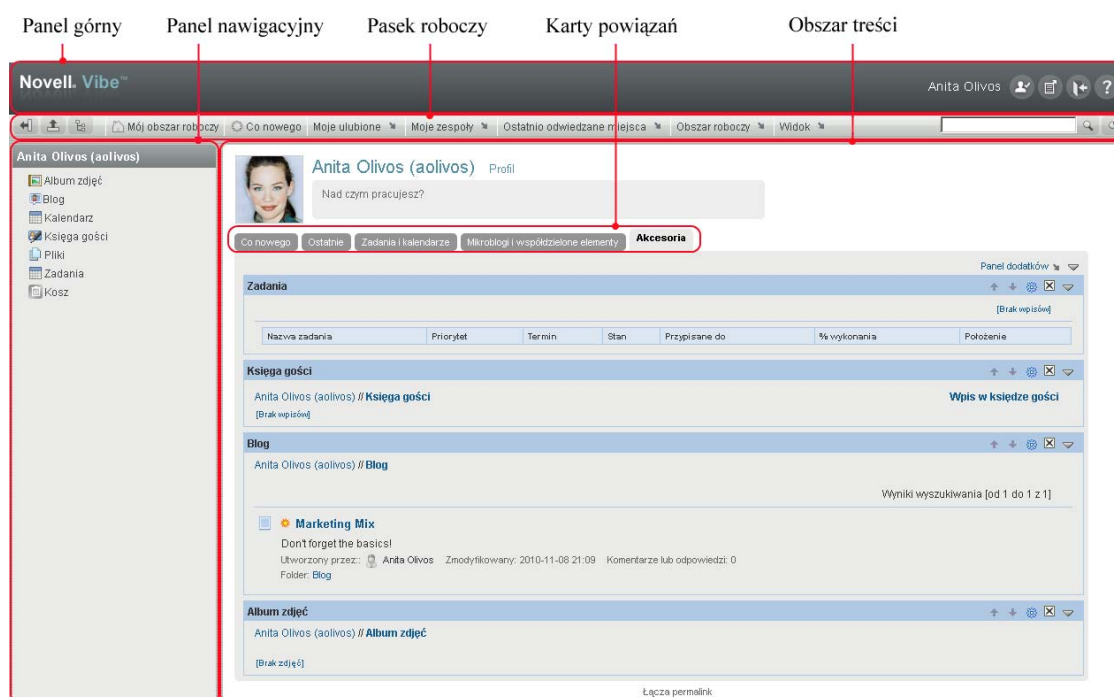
Panel górny Panel nawigacyjny Pasek roboczy Karty powiązań Obszar treści

Novell. Vibe™

Anita Olivos

Mój obszar roboczy Co nowego Moje ulubione Moje zespoły Ostatnio odwiedzane miejsca Obszar roboczy Widok

Anita Olivos (aolivos)

Album zdjęć
Blog
Kalendarz
Księga gości
Pliki
Zadania
Kosz

Anita Olivos (aolivos) Profil

Nad czym pracujesz?

Co nowego Ostatnie Zadania i kalendarze Mikroblogi i współdzielone elementy Akcesoria

Panel dodatków

Zadania

[Brak wpisów]

| Nazwa zadania | Priorytet | Termin | Stan | Przypisane do | % wykonania | Położenie |
|---|---|---|---|---|---|---|

Księga gości

Anita Olivos (aolivos) // Księga gości

Wpis w księdze gości

[Brak wpisów]

Blog

Anita Olivos (aolivos) // Blog

Wyniki wyszukiwania [od 1 do 1 z 1]

Marketing Mix

Don't forget the basics!

Utworzony przez: Anita Olivos Zmodyfikowany: 2010-11-08 21:09 Komentarze lub odpowiedzi: 0

Folder: Blog

Album zdjęć

Anita Olivos (aolivos) // Album zdjęć

[Brak zdjęć]

Łącza permalink